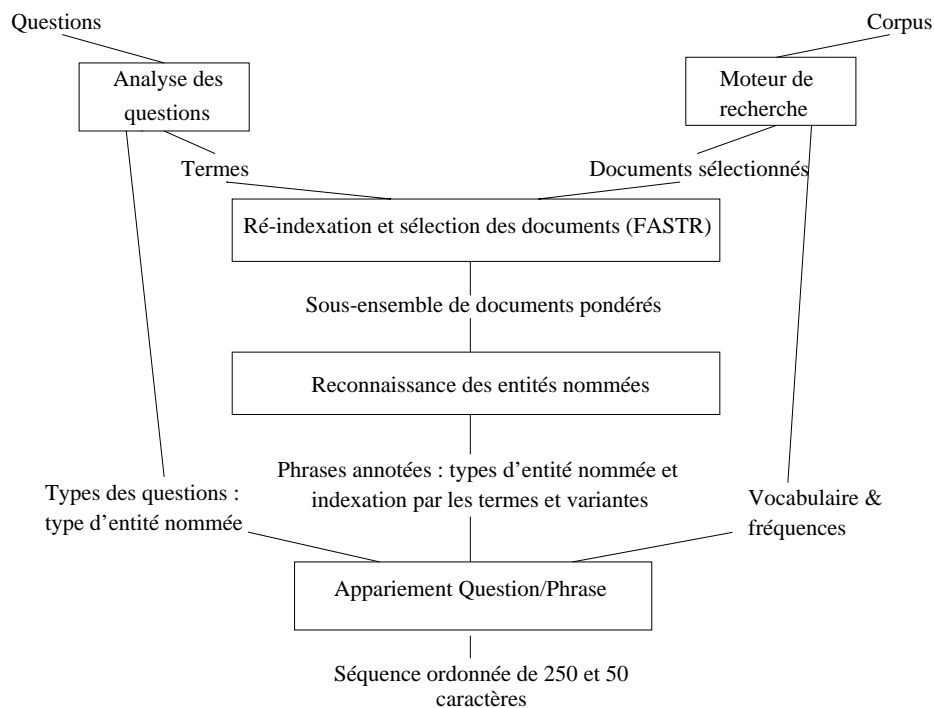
Questions

Corpus

Analyse des questions

Moteur de recherche

Termes

Documents sélectionnés

Ré-indexation et sélection des documents (FASTR)

Sous-ensemble de documents pondérés

Reconnaissance des entités nommées

Phrases annotées : types d'entité nommée et indexation par les termes et variantes

Types des questions : type d'entité nommée

Vocabulaire & fréquences

Appariement Question/Phrase

Séquence ordonnée de 250 et 50 caractères